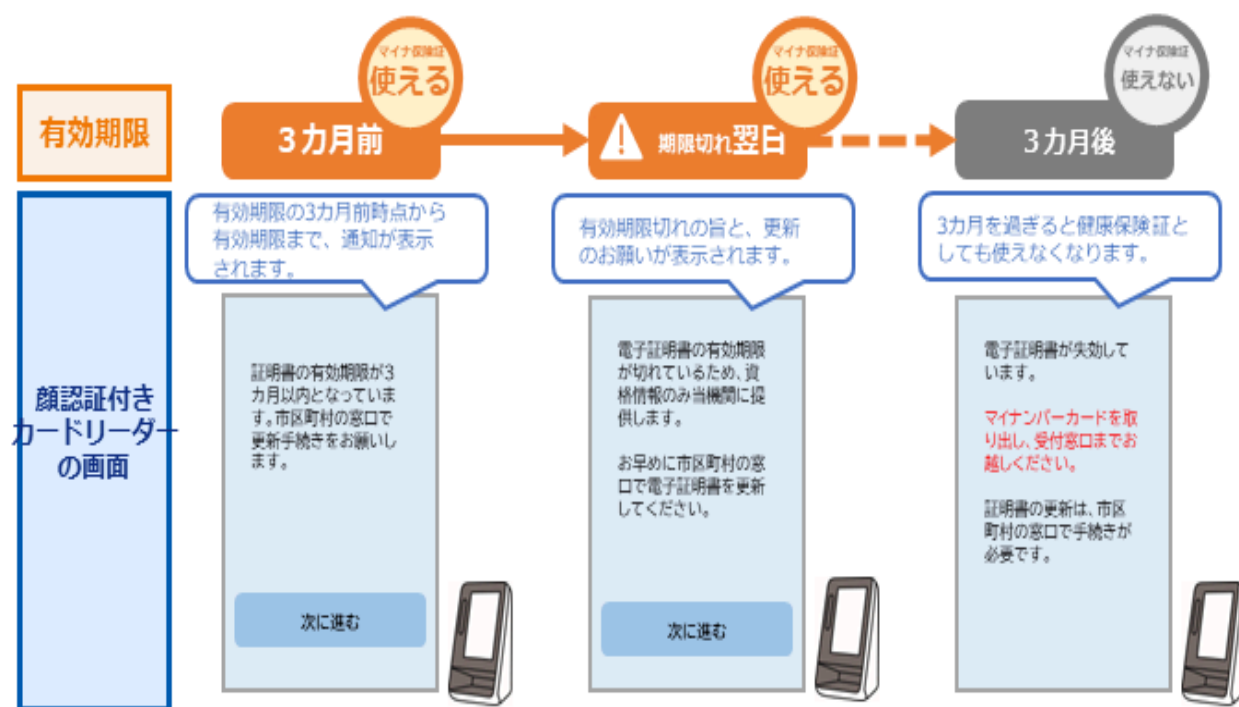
有効期限

マイナ保険証
使える

3カ月前

マイナ保険証
使える

期限切れ翌日

マイナ保険証
使えない

3カ月後

顔認証付きカードリーダーの画面

有効期限の3カ月前時点から有効期限まで、通知が表示されます。

証明書の有効期限が3カ月以内となっています。市区町村の窓口で更新手続きをお願いします。

次に進む

有効期限切れの旨と、更新のお願いが表示されます。

電子証明書の有効期限が切れているため、資格情報のみ当機関に提供します。

お早めに市区町村の窓口で電子証明書を更新してください。

次に進む

3カ月を過ぎると健康保険証としても使えなくなります。

電子証明書が失効しています。

マイナンバーカードを取り出し、受付窓口までお越しください。

証明書の更新は、市区町村の窓口で手続きが必要です。